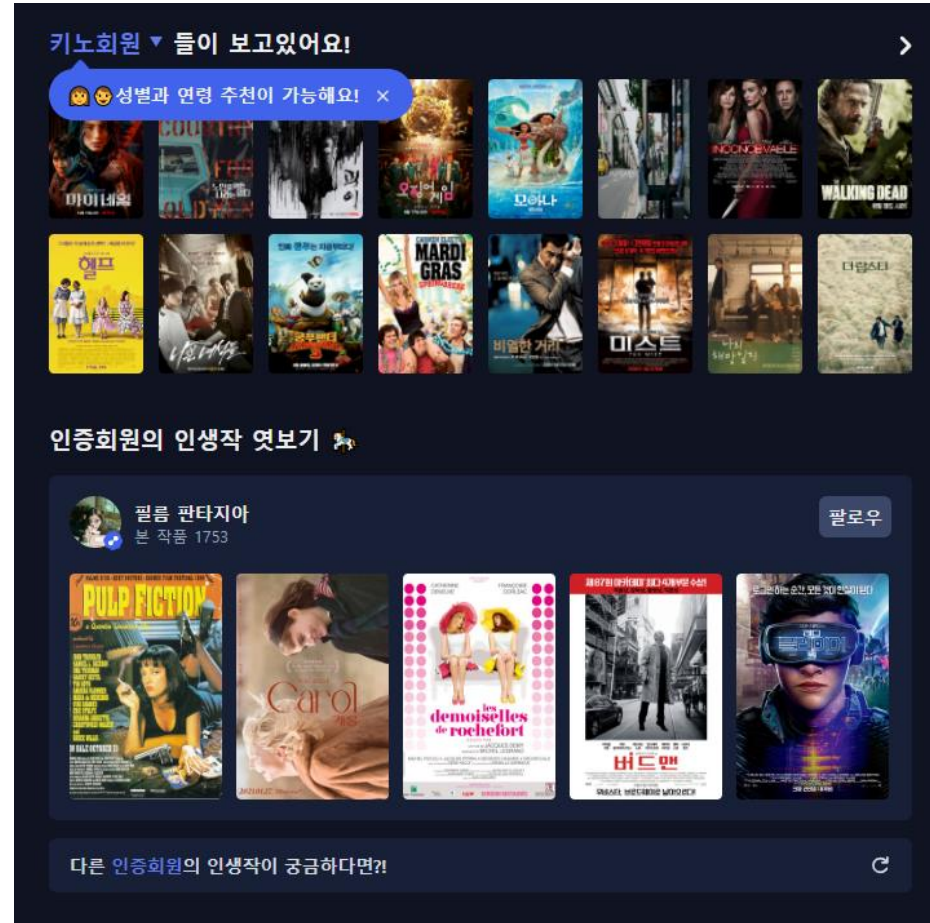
키노회원 ▾ 들이 보고있어요!

🙆🙆성별과 연령 추천이 가능해요! ×

마이네임

괴이

오징어게임

모아나

INCONCEIVABLE

WALKING DEAD

헬프

나의 아저씨

쿵푸팬더

MARDI GRAS

비열한 거리

미스트

나의 해방일지

더랍스터

인증회원의 인생작 엿보기

필름 판타지아
본 작품 1753

팔로우

PULP FICTION

Carol
캐롤

les demoiselles de rochefort

버드맨

레디 플레이어 원

다른 인증회원의 인생작이 궁금하다면?!